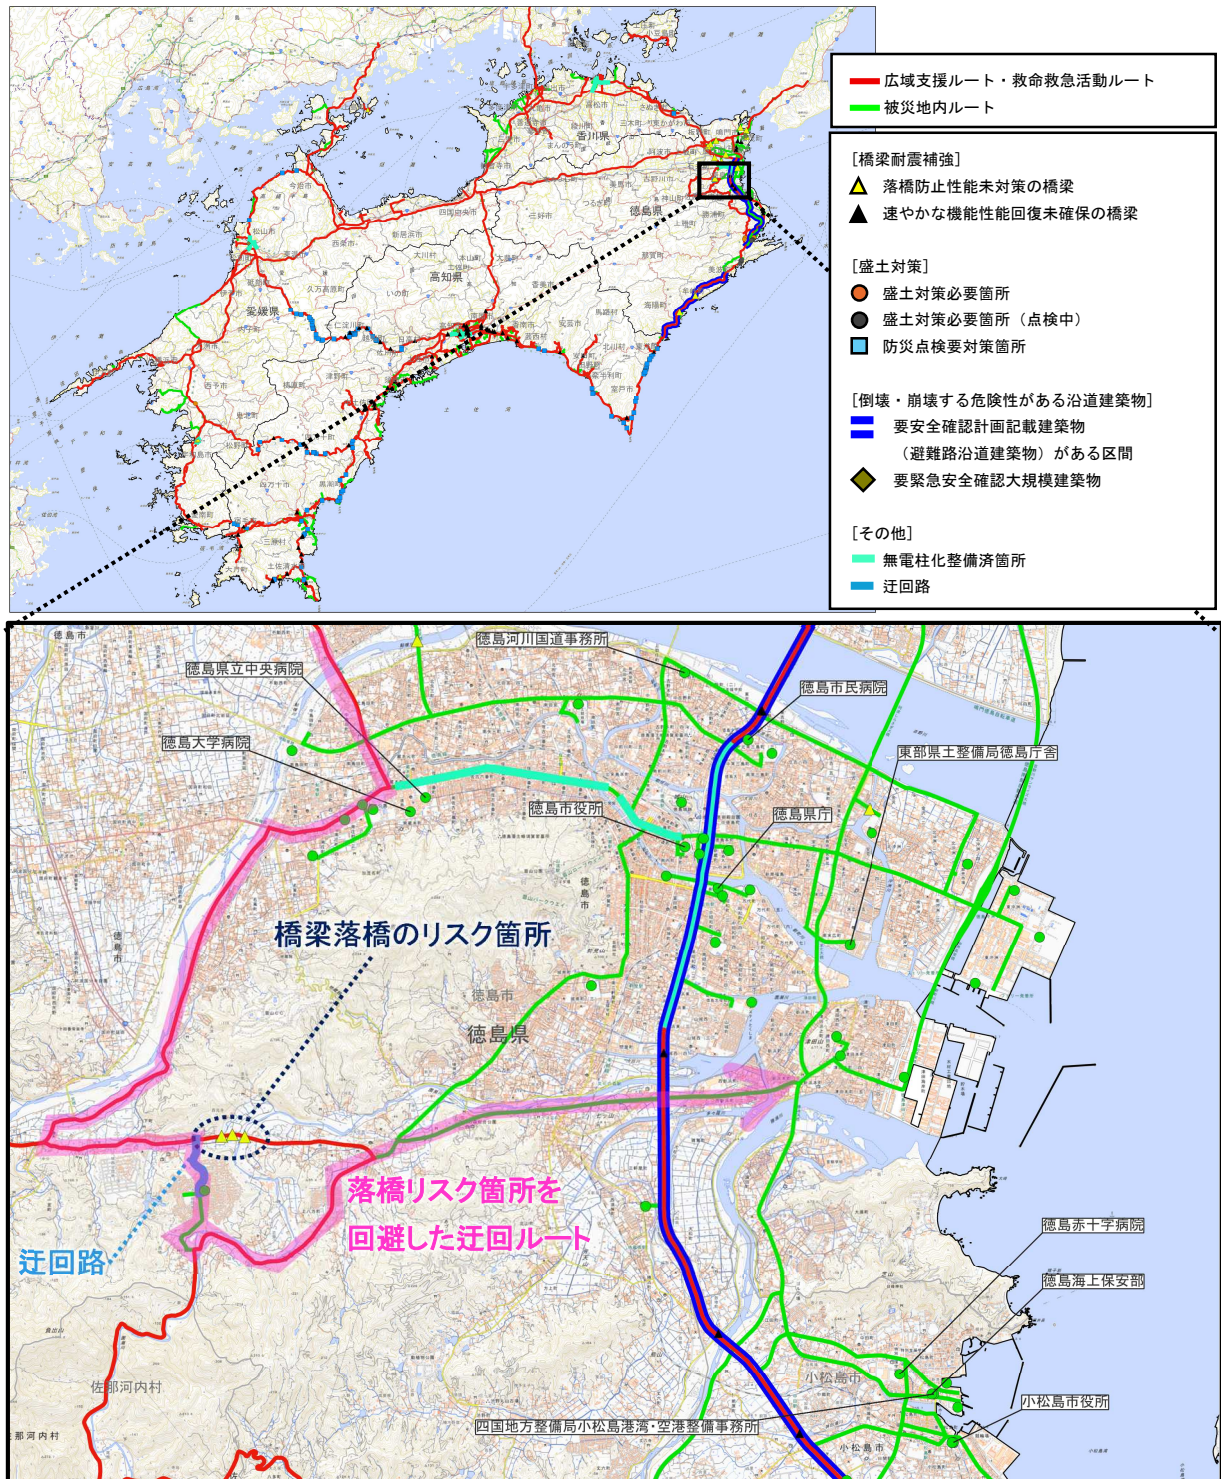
広域支援ルート・救命救急活動ルート
被災地内ルート

[橋梁耐震補強]
落橋防止性能未対策の橋梁
速やかな機能性能回復未確保の橋梁

[盛土対策]
盛土対策必要箇所
盛土対策必要箇所（点検中）
防災点検要対策箇所

[倒壊・崩壊する危険性がある沿道建築物]
要安全確認計画記載建築物（避難路沿道建築物）がある区間
要緊急安全確認大規模建築物

[その他]
無電柱化整備済箇所
迂回路

香川県
徳島県
高知県
愛媛県

徳島河川国道事務所
徳島県立中央病院
徳島市民病院
徳島大学病院
東部県土整備局徳島庁舎
徳島市役所
徳島県庁
橋梁落橋のリスク箇所
徳島市
徳島県
落橋リスク箇所を
回避した迂回ルート
迂回路
徳島赤十字病院
徳島海上保安部
小松島市
小松島市役所
佐那河内村
四国地方整備局小松島港湾・空港整備事務所